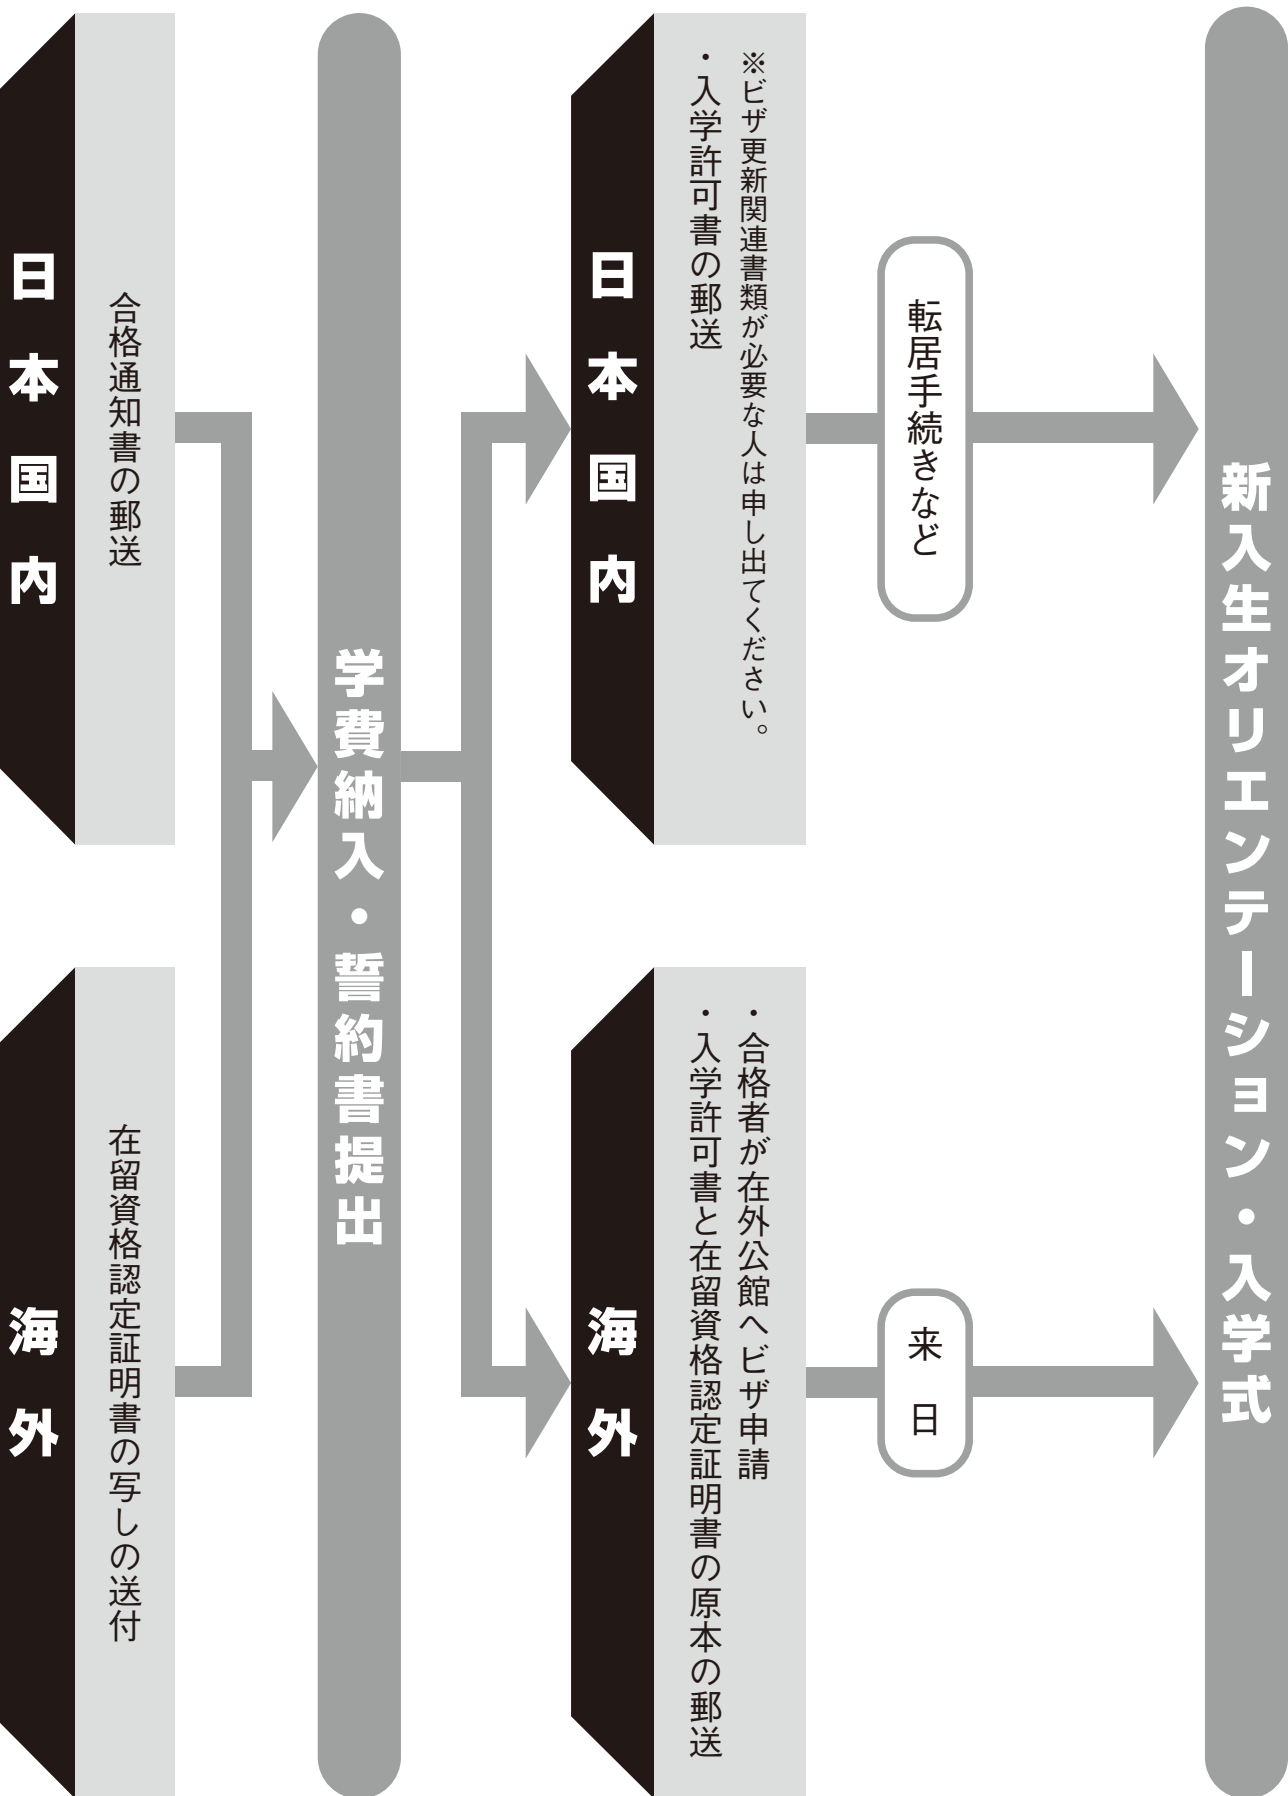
日本国内

合格通知書の郵送

海外

在留資格認定証明書の写しの送付

学費納入・誓約書提出

日本国内

・入学許可書の郵送
※ビザ更新関連書類が必要な人は申し出てください。

海外

・入学許可書と在留資格認定証明書の原本の郵送
・合格者が在外公館へビザ申請

転居手続きなど

来日

新入生オリエンテーション・入学式